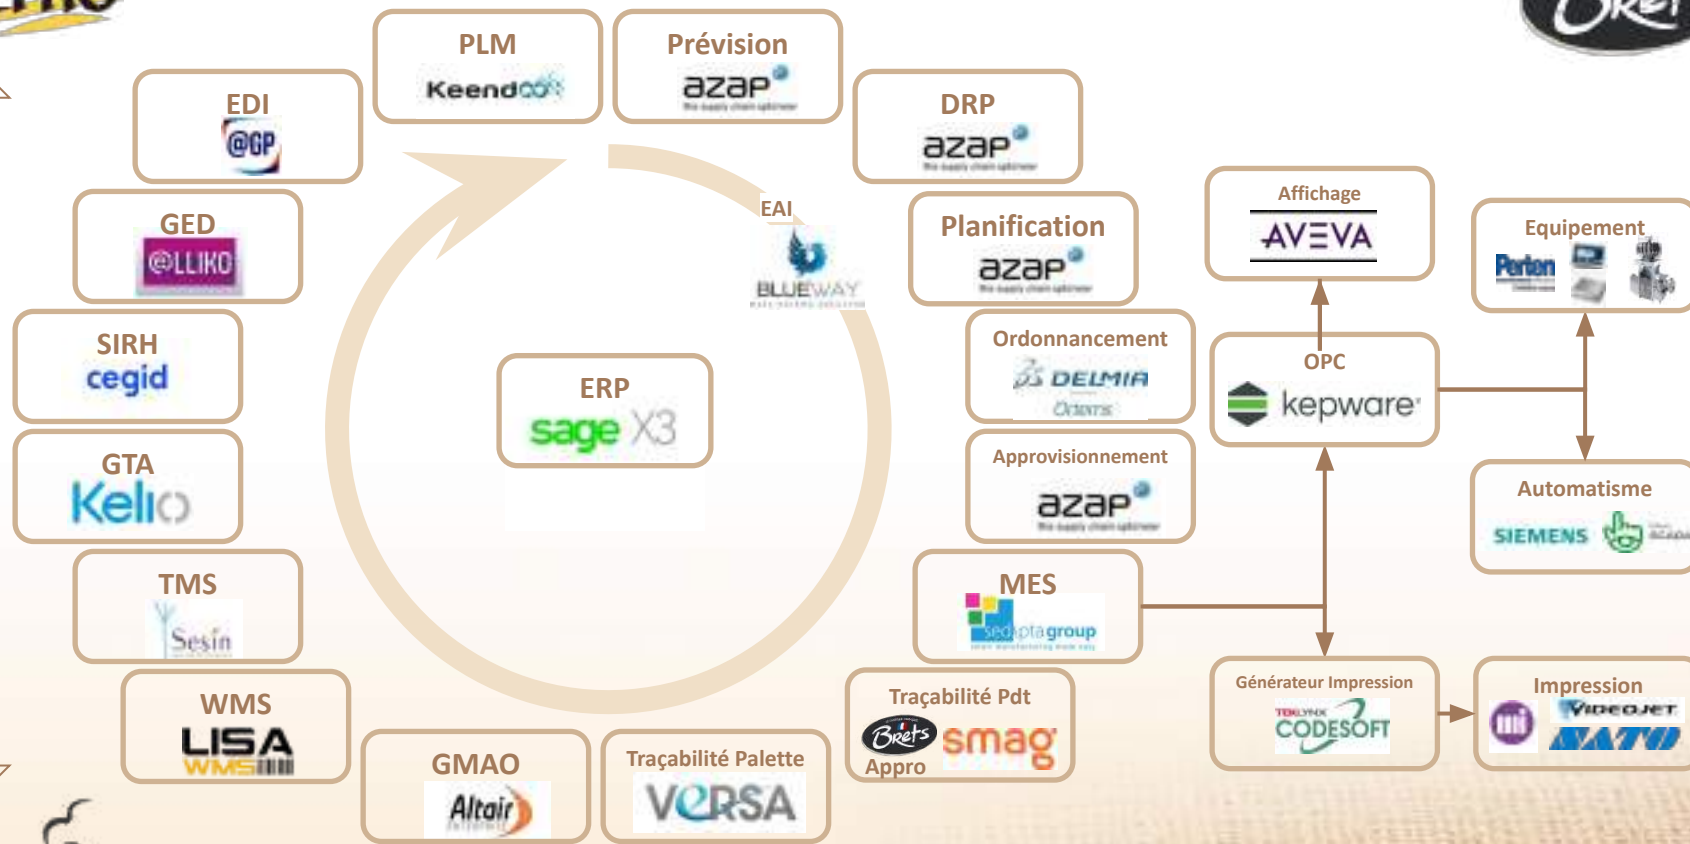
PLM
Keendoo

Prévision
azap

EDI
@GP

DRP
azap

GED
@LLIKO

EAI
BLUEWAY

Planification
azap

Affichage
AVEVA

Equipement
Perten

SIRH
cegid

ERP
sage X3

Ordonnancement
DELMIA
Ortems

OPC
kepware

GTA
Kelio

Approvisionnement
azap

Automatisme
SIEMENS

TMS
Sesin

MES
seeptagroup

WMS
LISA
WMS

Traçabilité Pdt
Brets
smag
Appro

Générateur Impression
TEKLYNX
CODESOFT

Impression
VIDEOJET
SATO

GMAO
Altair

Traçabilité Palette
VERSA